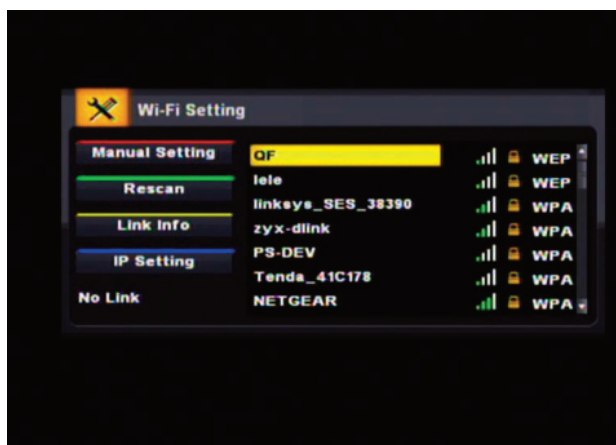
Wi-Fi Setting

Manual Setting
Rescan
Link Info
IP Setting
No Link

| | |
|---|---|
| QF | WEP |
| lele | WEP |
| linksys_SES_38390 | WPA |
| zyx-dlink | WPA |
| PS-DEV | WPA |
| Tenda_41C178 | WPA |
| NETGEAR | WPA |